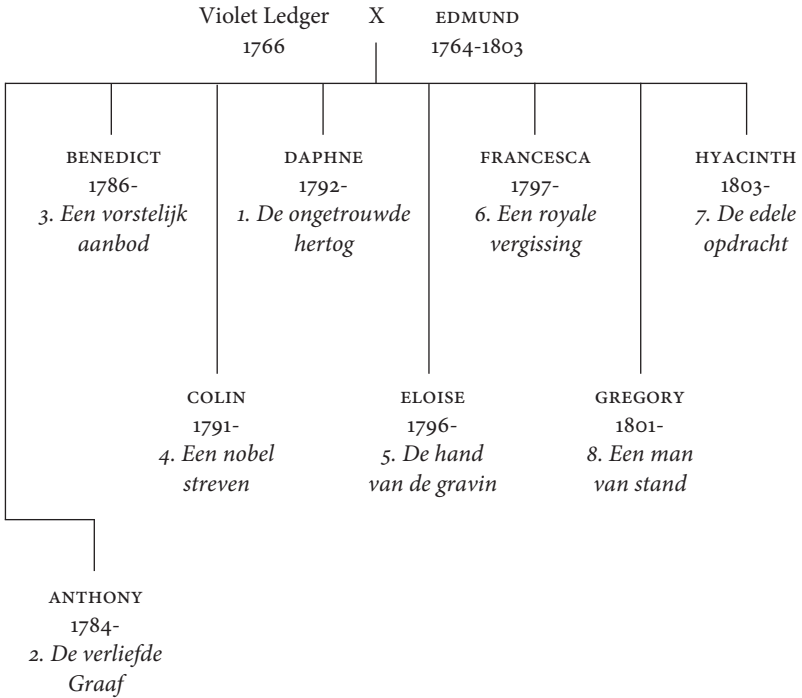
Violet Ledger X EDMUND
1766 1764-1803

BENEDICT
1786-
*3. Een vorstelijk aanbod*

DAPHNE
1792-
*1. De ongetrouwde hertog*

FRANCESCA
1797-
*6. Een royale vergissing*

HYACINTH
1803-
*7. De edele opdracht*

COLIN
1791-
*4. Een nobel streven*

ELOISE
1796-
*5. De hand van de gravin*

GREGORY
1801-
*8. Een man van stand*

ANTHONY
1784-
*2. De verliefde Graaf*